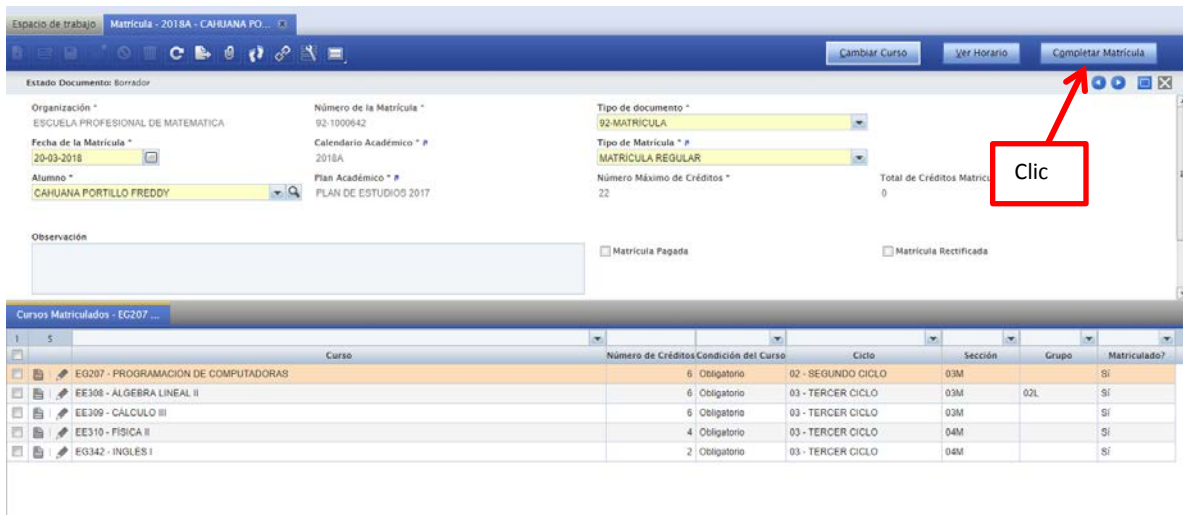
Espacio de trabajo | Matrícula - 2018A - CAHUANA PO...

Cambiar Curso | Ver Horario | Completar Matrícula

Estado Documento: Borrador

Organización *
ESCUELA PROFESIONAL DE MATEMATICA

Número de la Matrícula *
92-1000642

Tipo de documento *
92-MATRICULA

Fecha de la Matrícula *
20-03-2018

Calendario Académico *
2018A

Tipo de Matrícula *
MATRICULA REGULAR

Alumno *
CAHUANA PORTILLO FREDDY

Plan Académico *
PLAN DE ESTUDIOS 2017

Número Máximo de Créditos *
22

Total de Créditos Matric
0

Clic

Observación

Matrícula Pagada

Matrícula Rectificada

Cursos Matriculados - EG207 ...

1 | 5

| Curso | Número de Créditos | Condición del Curso | Ciclo | Sección | Grupo | Matriculado? |
|---|---|---|---|---|---|---|
| EG207 - PROGRAMACION DE COMPUTADORAS | 6 | Obligatorio | 02 - SEGUNDO CICLO | 03M | | Sí |
| EE308 - ALGEBRA LINEAL II | 6 | Obligatorio | 03 - TERCER CICLO | 03M | 02L | Sí |
| EE309 - CALCULO III | 6 | Obligatorio | 03 - TERCER CICLO | 03M | | Sí |
| EE310 - FISICA II | 4 | Obligatorio | 03 - TERCER CICLO | 04M | | Sí |
| EG342 - INGLES I | 2 | Obligatorio | 03 - TERCER CICLO | 04M | | Sí |